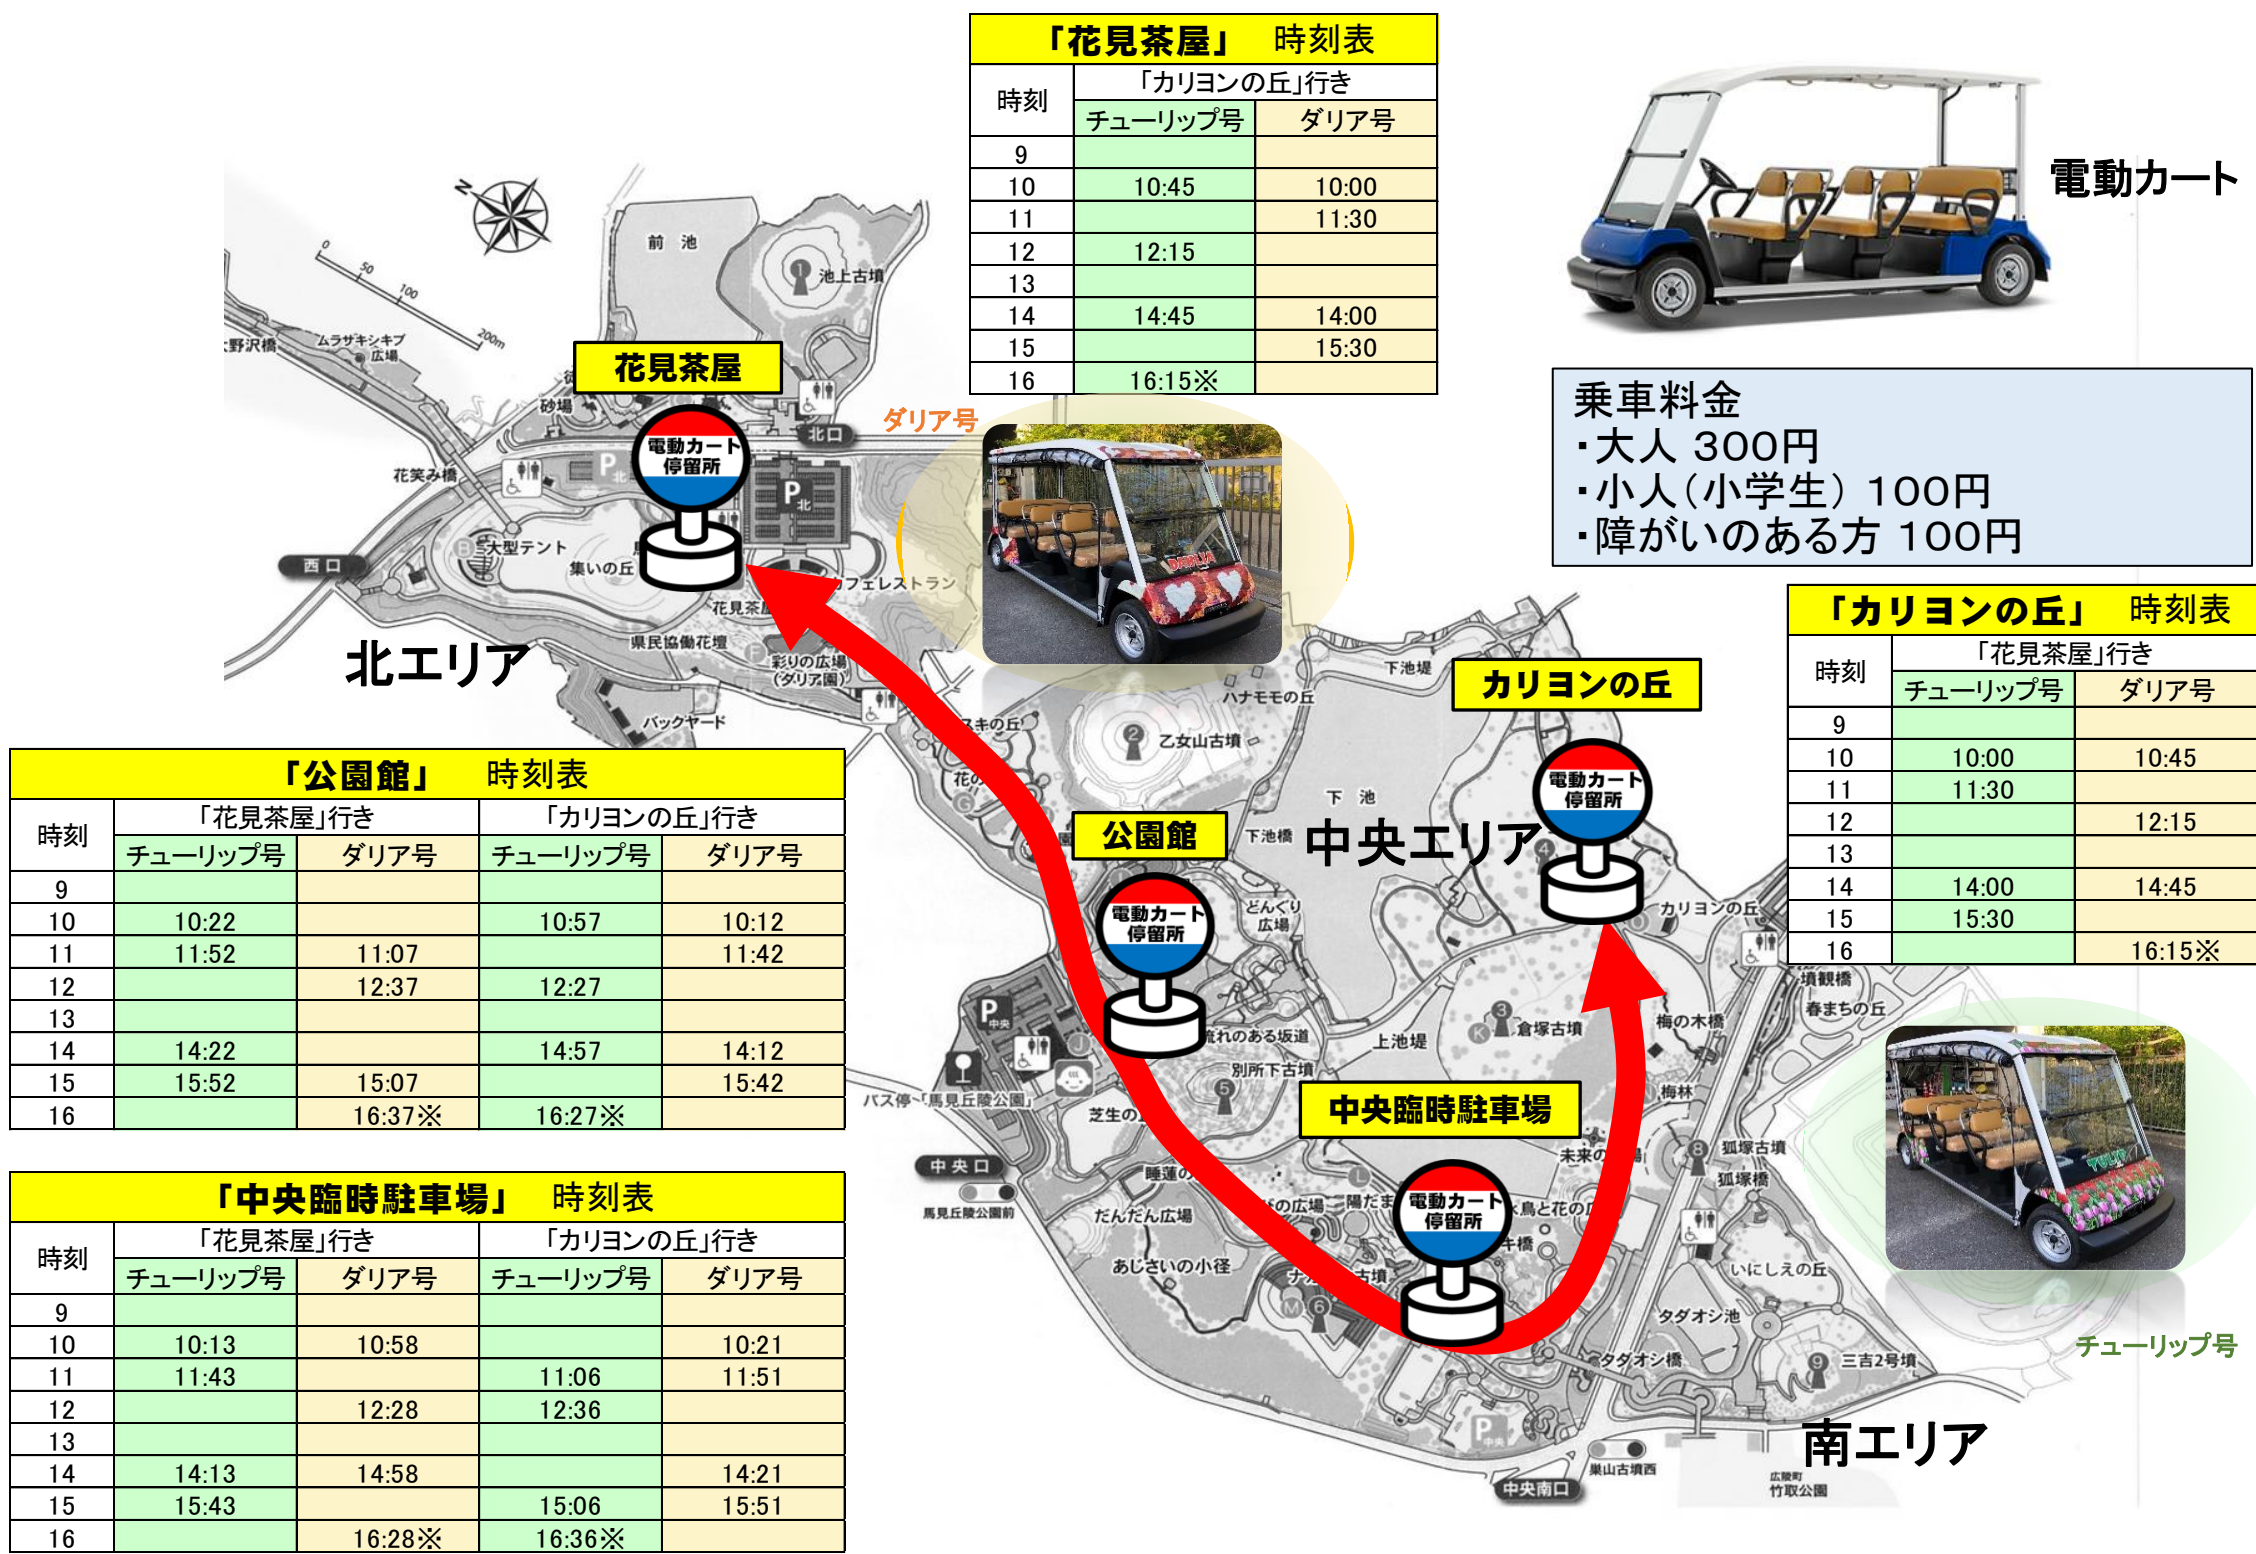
「花見茶屋」　時刻表

| 時刻 | 「カリヨンの丘」行き チューリップ号 | 「カリヨンの丘」行き ダリア号 |
|---|---|---|
| 9 | | |
| 10 | 10:45 | 10:00 |
| 11 | | 11:30 |
| 12 | 12:15 | |
| 13 | | |
| 14 | 14:45 | 14:00 |
| 15 | | 15:30 |
| 16 | 16:15※ | |

電動カート

乗車料金
・大人 300円
・小人（小学生）100円
・障がいのある方 100円

「カリヨンの丘」　時刻表

| 時刻 | 「花見茶屋」行き チューリップ号 | 「花見茶屋」行き ダリア号 |
|---|---|---|
| 9 | | |
| 10 | 10:00 | 10:45 |
| 11 | 11:30 | |
| 12 | | 12:15 |
| 13 | | |
| 14 | 14:00 | 14:45 |
| 15 | 15:30 | |
| 16 | | 16:15※ |

「公園館」　時刻表

| 時刻 | 「花見茶屋」行き チューリップ号 | 「花見茶屋」行き ダリア号 | 「カリヨンの丘」行き チューリップ号 | 「カリヨンの丘」行き ダリア号 |
|---|---|---|---|---|
| 9 | | | | |
| 10 | 10:22 | | 10:57 | 10:12 |
| 11 | 11:52 | 11:07 | | 11:42 |
| 12 | | 12:37 | 12:27 | |
| 13 | | | | |
| 14 | 14:22 | | 14:57 | 14:12 |
| 15 | 15:52 | 15:07 | | 15:42 |
| 16 | | 16:37※ | 16:27※ | |

「中央臨時駐車場」　時刻表

| 時刻 | 「花見茶屋」行き チューリップ号 | 「花見茶屋」行き ダリア号 | 「カリヨンの丘」行き チューリップ号 | 「カリヨンの丘」行き ダリア号 |
|---|---|---|---|---|
| 9 | | | | |
| 10 | 10:13 | 10:58 | | 10:21 |
| 11 | 11:43 | | 11:06 | 11:51 |
| 12 | | 12:28 | 12:36 | |
| 13 | | | | |
| 14 | 14:13 | 14:58 | | 14:21 |
| 15 | 15:43 | | 15:06 | 15:51 |
| 16 | | 16:28※ | 16:36※ | |

花見茶屋
電動カート停留所
ダリア号
北エリア
公園館
中央エリア
カリヨンの丘
中央臨時駐車場
チューリップ号
南エリア
前池 池上古墳 北口 西口 砂場 花笑み橋 大型テント 集いの丘 ムラサキシキブ広場 県民協働花壇 彩りの広場（ダリア園） バックヤード カフェレストラン 下池堤 ハナモモの丘 乙女山古墳 下池 下池橋 どんぐり広場 流れのある坂道 上池堤 別所下古墳 倉塚古墳 梅の木橋 梅林 狐塚古墳 狐塚橋 未来の 鳥と花の 芝生の だんだん広場 あじさいの小径 睡蓮の 中央口 馬見丘陵公園前 バス停「馬見丘陵公園」 いにしえの丘 タダオシ池 タダオシ橋 三吉2号墳 巣山古墳西 中央南口 広陵町竹取公園 春まちの丘 カリヨンの丘 野沢橋